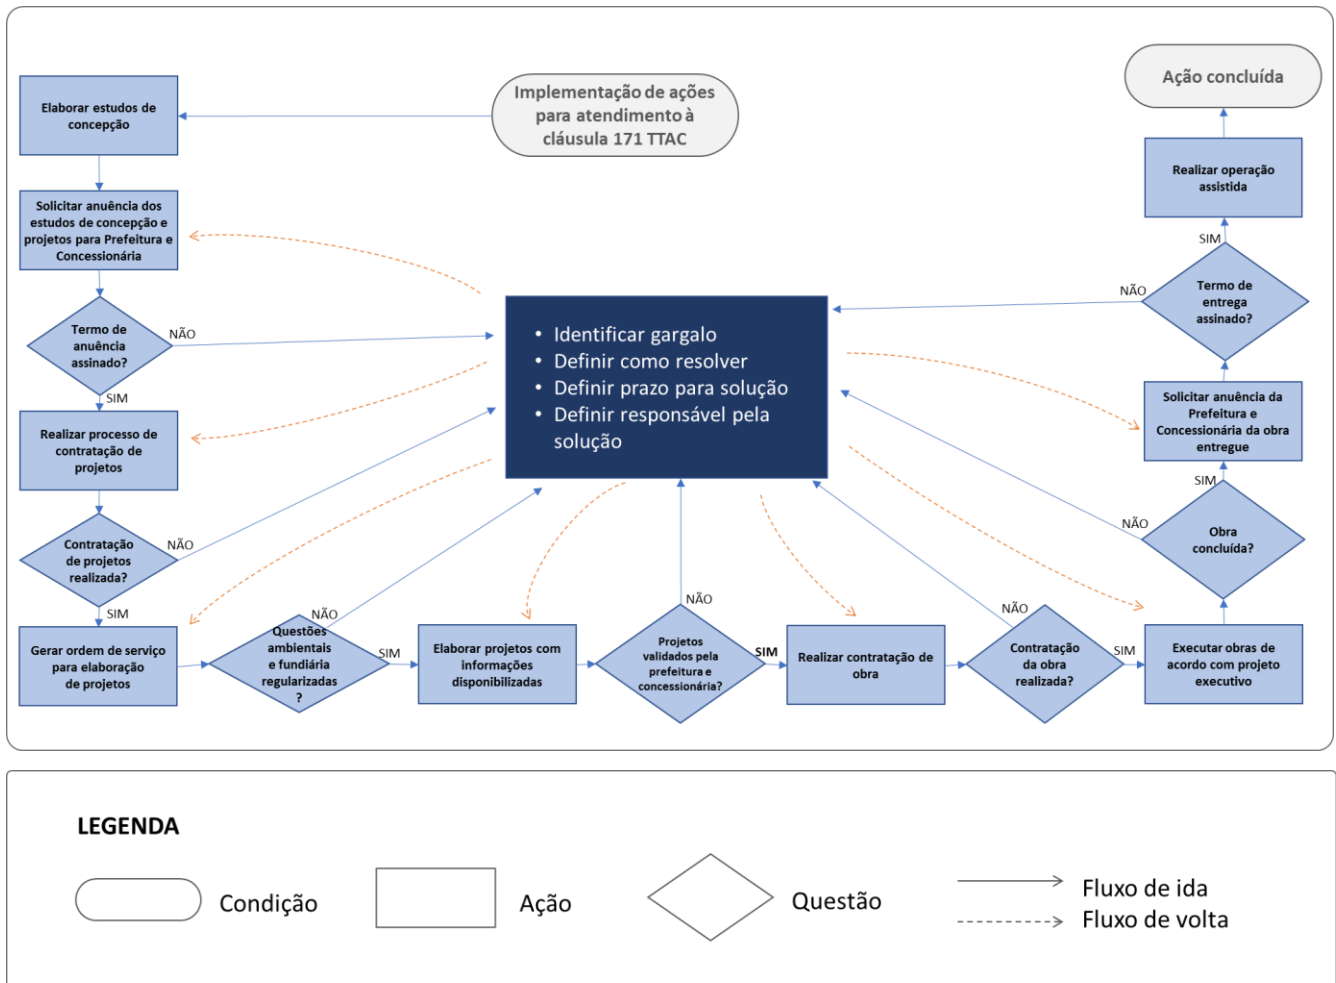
Implementação de ações para atendimento à cláusula 171 TTAC

Elaborar estudos de concepção

Solicitar anuência dos estudos de concepção e projetos para Prefeitura e Concessionária

Termo de anuência assinado?

NÃO

SIM

Realizar processo de contratação de projetos

Contratação de projetos realizada?

NÃO

SIM

Gerar ordem de serviço para elaboração de projetos

Questões ambientais e fundiária regularizadas ?

NÃO

SIM

Elaborar projetos com informações disponibilizadas

Projetos validados pela prefeitura e concessionária?

NÃO

SIM

Realizar contratação de obra

Contratação da obra realizada?

NÃO

SIM

Executar obras de acordo com projeto executivo

Obra concluída?

NÃO

SIM

Solicitar anuência da Prefeitura e Concessionária da obra entregue

Termo de entrega assinado?

NÃO

SIM

Realizar operação assistida

Ação concluída

• Identificar gargalo
• Definir como resolver
• Definir prazo para solução
• Definir responsável pela solução

LEGENDA

Condição

Ação

Questão

Fluxo de ida

Fluxo de volta